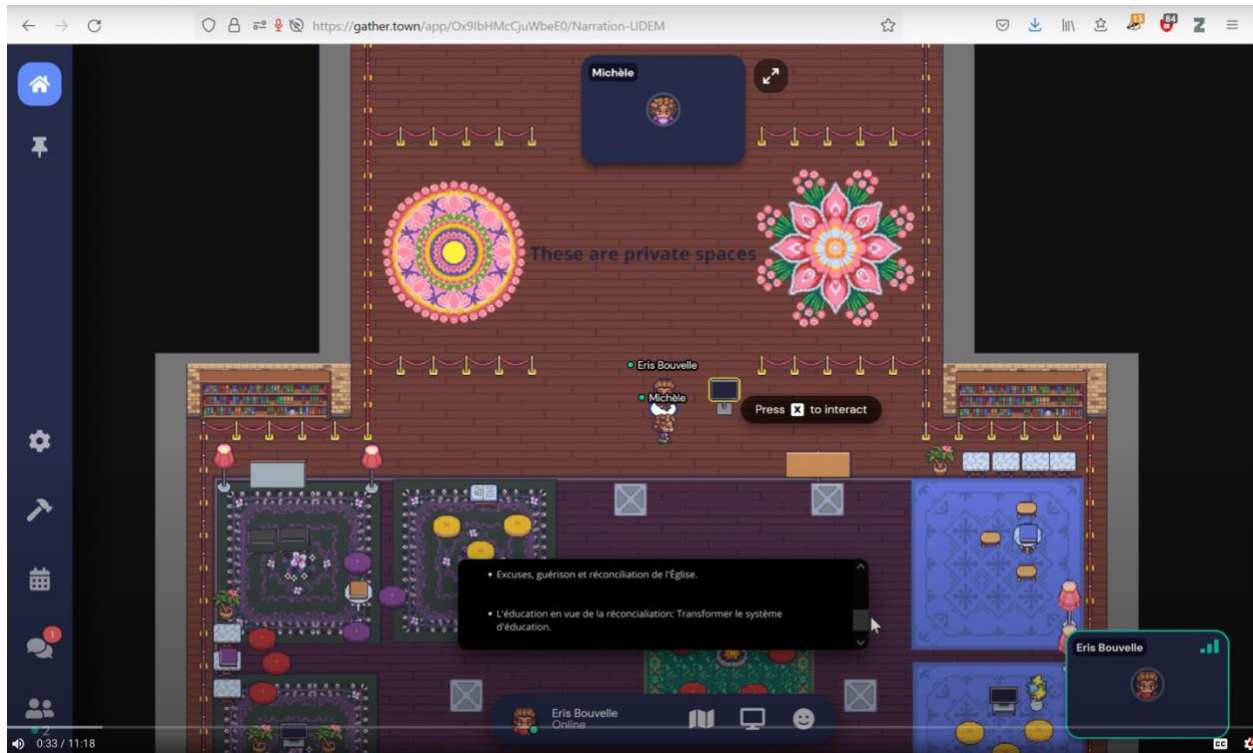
https://gather.town/app/Ox9lbHMcCjuWbeE0/Narration-UDEM

Michèle

These are private spaces

Eris Bouvelle

Michèle

Press X to interact

• Excuses, guérison et réconciliation de l'Église.

• L'éducation en vue de la réconcialiation: Transformer le système d'éducation.

Eris Bouvelle

Eris Bouvelle
Online

0:33 / 11:18

1

2

33

84

CC